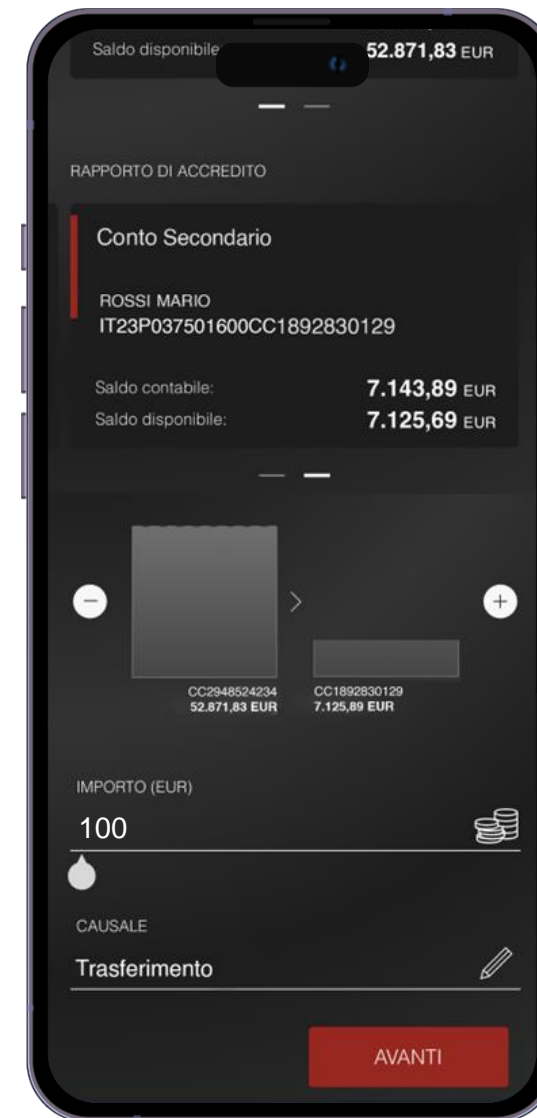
Saldo disponibile 52.871,83 EUR

RAPPORTO DI ACCREDITO

Conto Secondario

ROSSI MARIO
IT23P037501600CC1892830129

Saldo contabile: 7.143,89 EUR
Saldo disponibile: 7.125,69 EUR

CC2948524234
52.871,83 EUR

CC1892830129
7.125,89 EUR

IMPORTO (EUR)
100

CAUSALE
Trasferimento

AVANTI